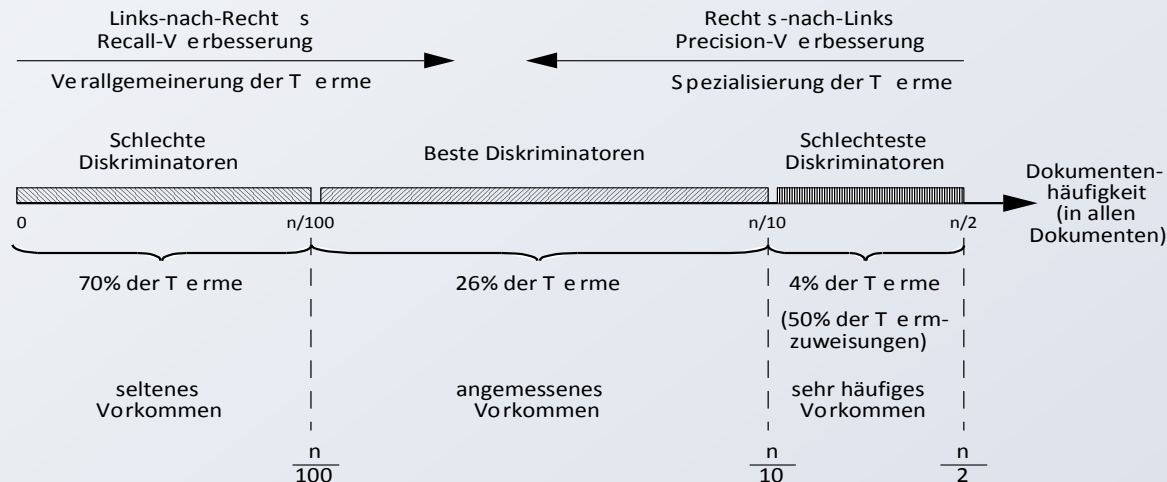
Links-nach-Rechts
Recall-Verbesserung

Verallgemeinerung der Terme

Rechts-nach-Links
Precision-Verbesserung

Spezialisierung der Terme

Schlechte Diskriminatoren

Beste Diskriminatoren

Schlechteste Diskriminatoren

Dokumentenhäufigkeit (in allen Dokumenten)

0

n/100

n/10

n/2

70% der Terme

26% der Terme

4% der Terme

(50% der Termzuweisungen)

seltenes Vorkommen

angemessenes Vorkommen

sehr häufiges Vorkommen

$\frac{n}{100}$

$\frac{n}{10}$

$\frac{n}{2}$